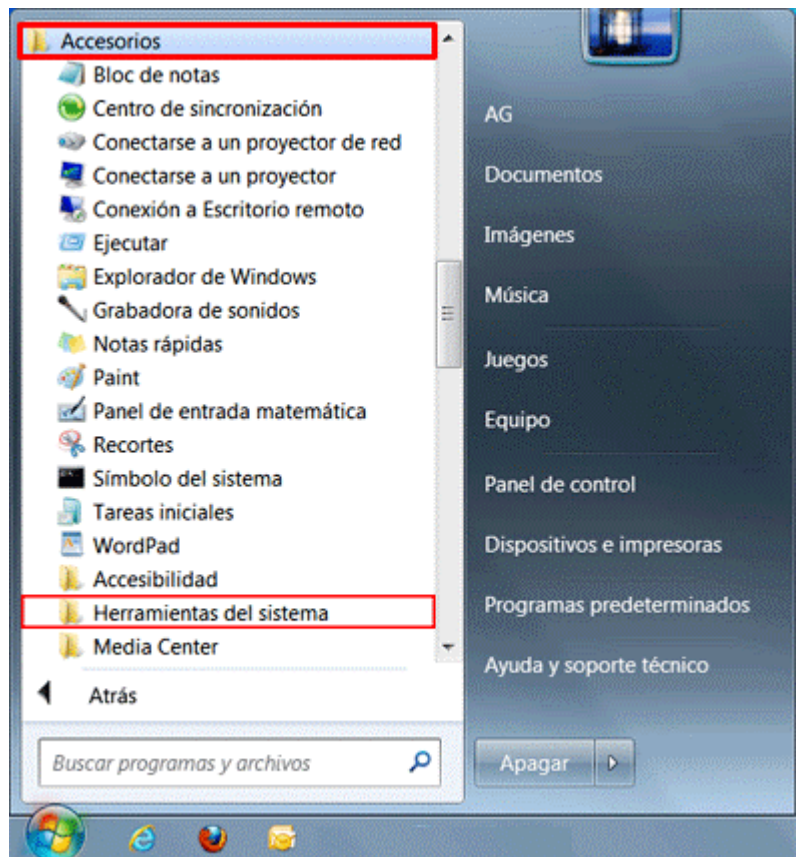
Accesorios
Bloc de notas
Centro de sincronización
Conectarse a un proyector de red
Conectarse a un proyector
Conexión a Escritorio remoto
Ejecutar
Explorador de Windows
Grabadora de sonidos
Notas rápidas
Paint
Panel de entrada matemática
Recortes
Símbolo del sistema
Tareas iniciales
WordPad
Accesibilidad
Herramientas del sistema
Media Center
Atrás
Buscar programas y archivos

AG
Documentos
Imágenes
Música
Juegos
Equipo
Panel de control
Dispositivos e impresoras
Programas predeterminados
Ayuda y soporte técnico
Apagar